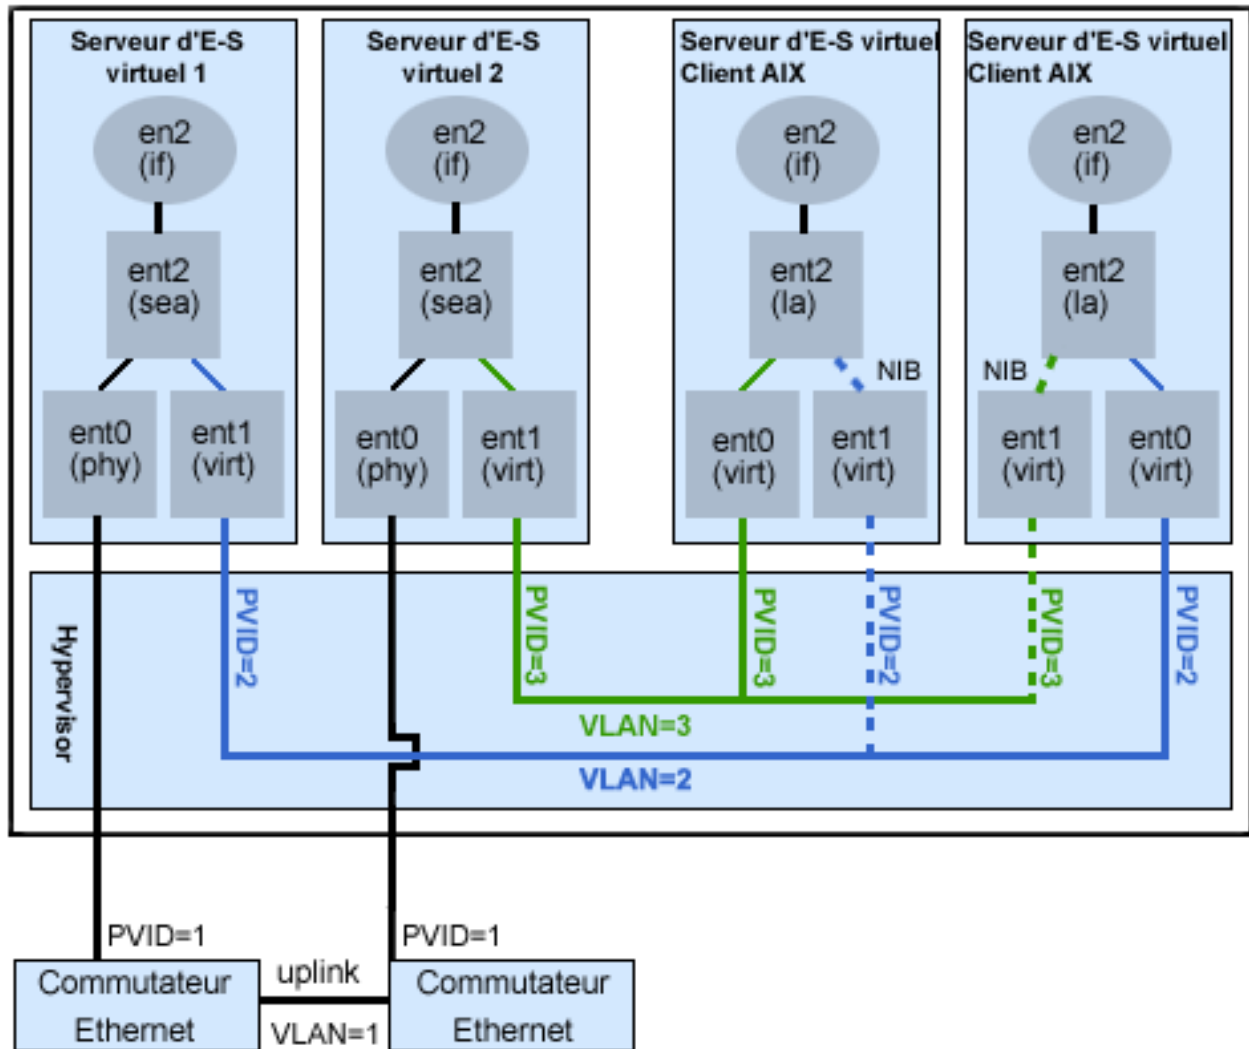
Serveur d'E-S virtuel 1

en2 (if)

ent2 (sea)

ent0 (phy)

ent1 (virt)

Serveur d'E-S virtuel 2

en2 (if)

ent2 (sea)

ent0 (phy)

ent1 (virt)

Serveur d'E-S virtuel Client AIX

en2 (if)

ent2 (la)

NIB

ent0 (virt)

ent1 (virt)

Serveur d'E-S virtuel Client AIX

en2 (if)

ent2 (la)

NIB

ent1 (virt)

ent0 (virt)

Hypervisor

PVID=2

PVID=3

PVID=3

PVID=2

PVID=3

PVID=2

VLAN=3

VLAN=2

PVID=1

PVID=1

Commutateur Ethernet

uplink

VLAN=1

Commutateur Ethernet